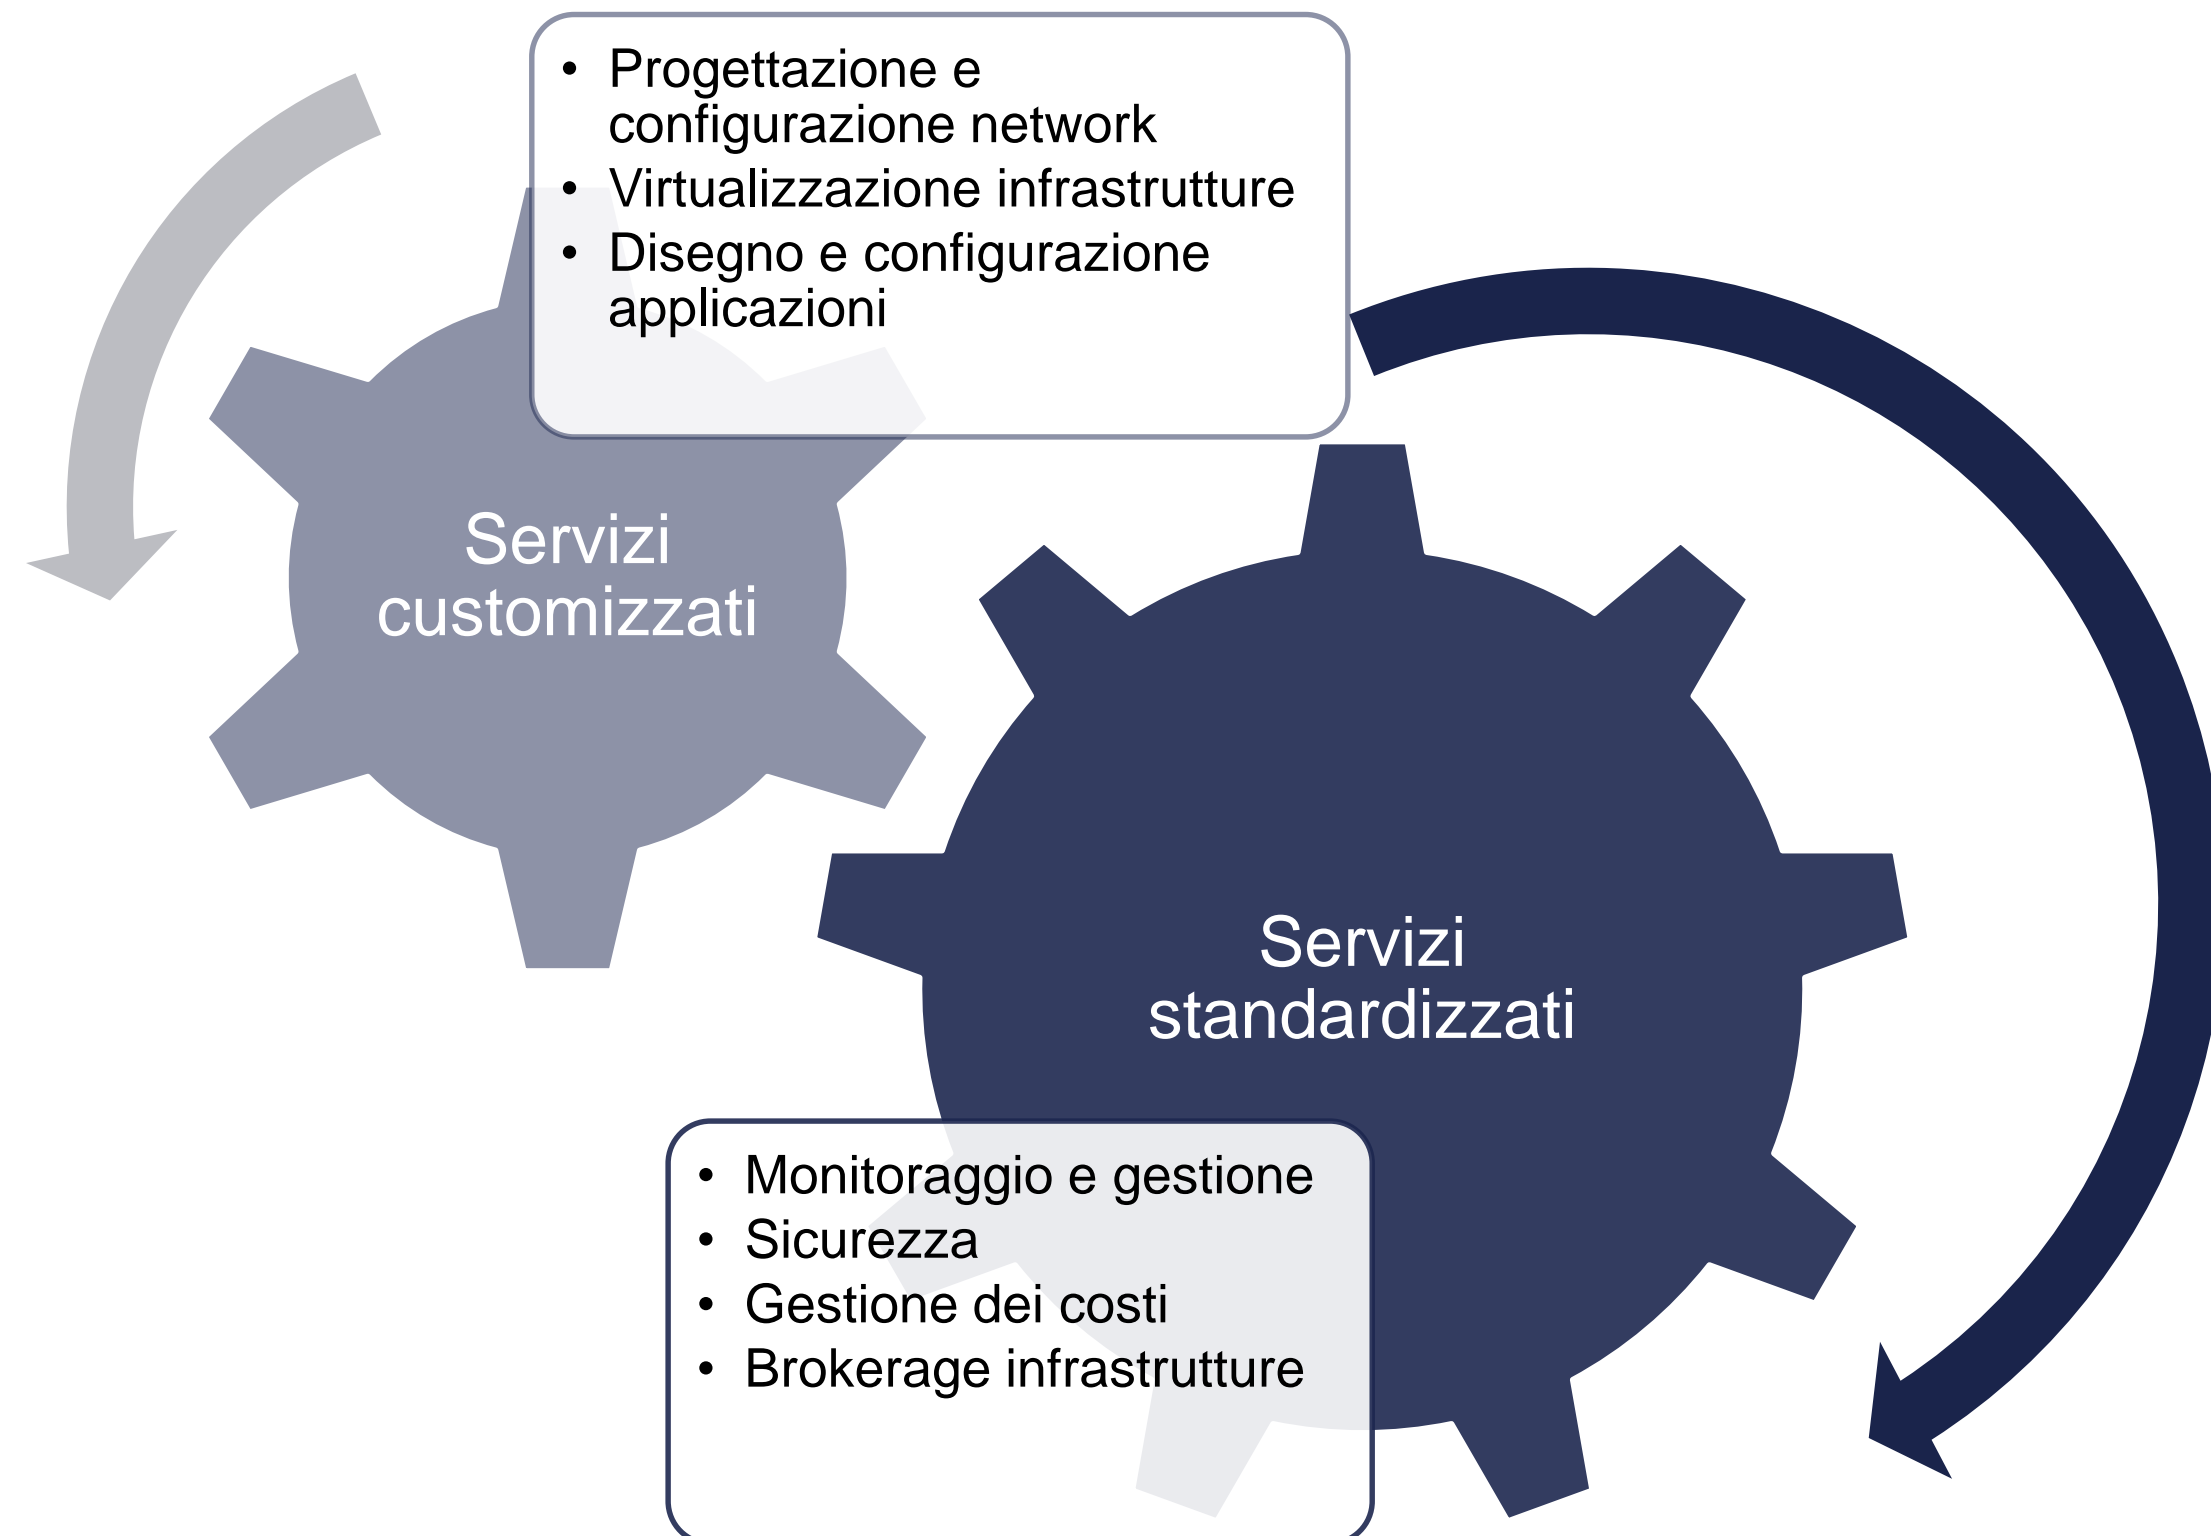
- Progettazione e configurazione network
- Virtualizzazione infrastrutture
- Disegno e configurazione applicazioni

Servizi customizzati

Servizi standardizzati

- Monitoraggio e gestione
- Sicurezza
- Gestione dei costi
- Brokerage infrastrutture